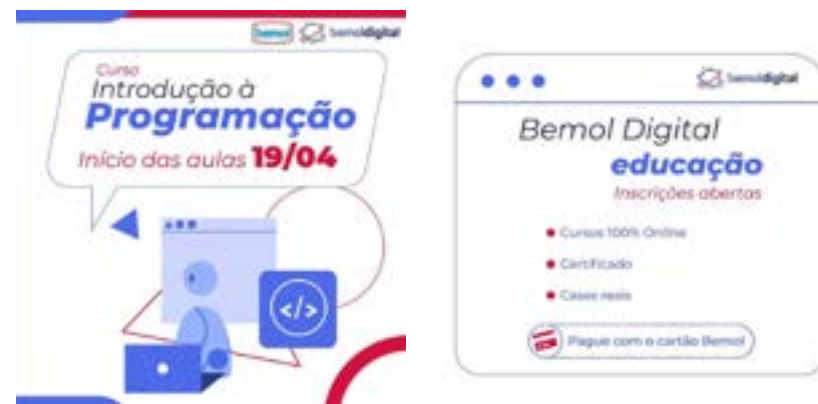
bemol bemoldigital

Curso
Introdução à
Programação
Início das aulas 19/04

</>

bemoldigital

Bemol Digital
educação
Inscrições abertas

Cursos 100% Online
Certificado
Cases reais

Pague com o cartão Bemol